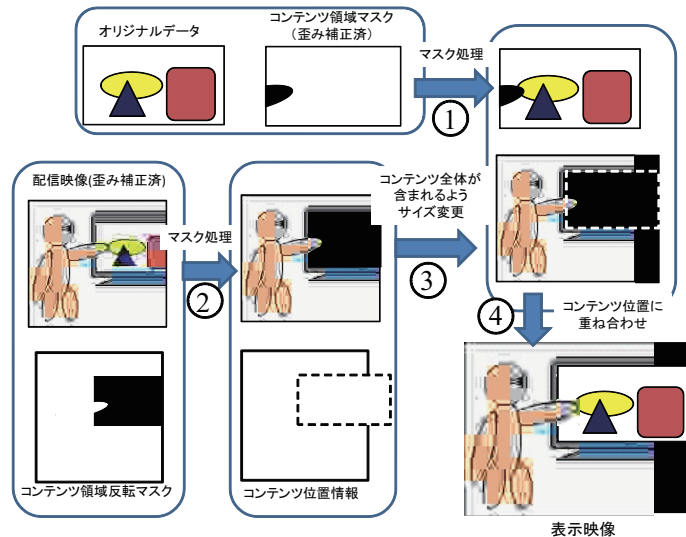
オリジナルデータ

コンテンツ領域マスク
(歪み補正済)

マスク処理

①

配信映像(歪み補正済)

マスク処理

②

コンテンツ領域反転マスク

コンテンツ全体が含まれるようサイズ変更

③

コンテンツ位置情報

④

コンテンツ位置に重ね合わせ

表示映像